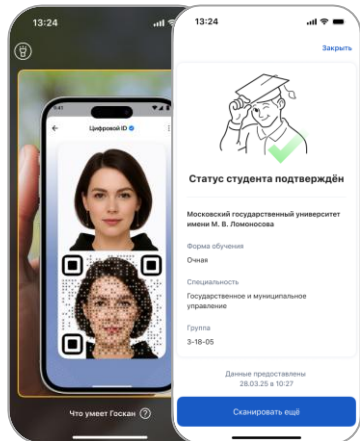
13:24

Цифровой ID

Что умеет Госкан ?

13:24

Закрыть

Статус студента подтверждён

Московский государственный университет имени М. В. Ломоносова

Форма обучения
Очная

Специальность
Государственное и муниципальное управление

Группа
3-18-05

Данные предоставлены
28.03.25 в 10:27

Сканировать ещё